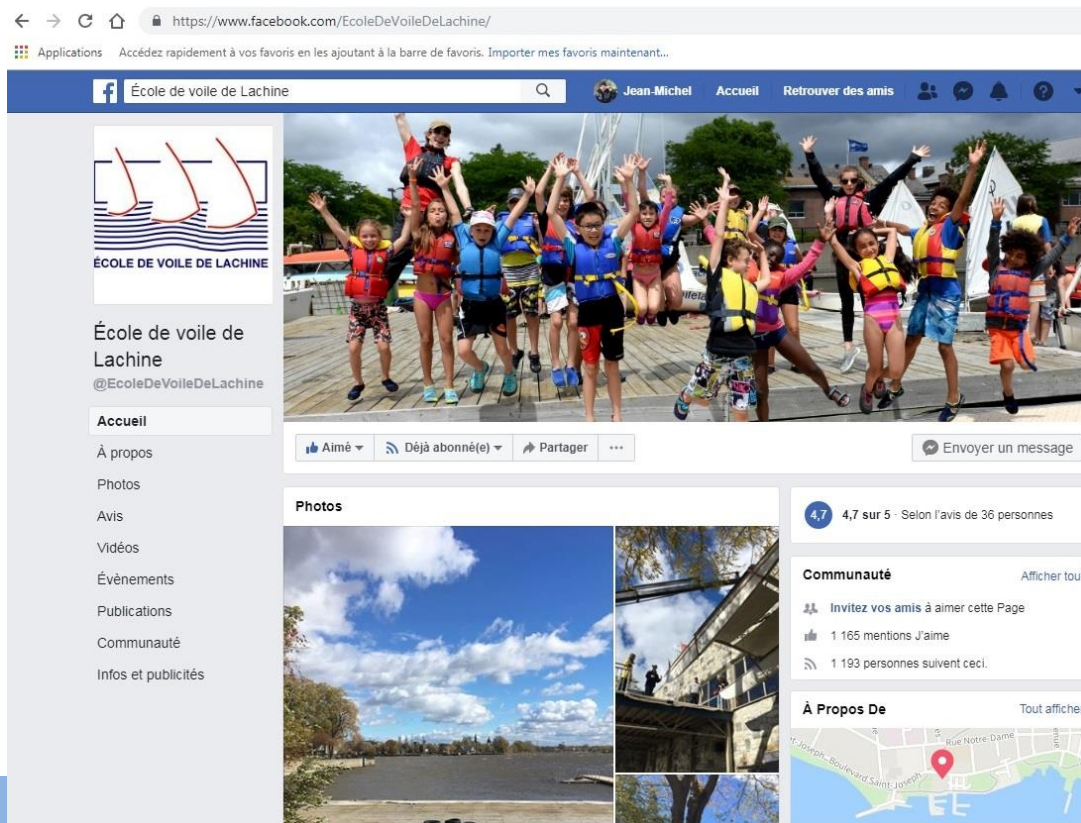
https://www.facebook.com/EcoleDeVoileDeLachine/

Applications Accédez rapidement à vos favoris en les ajoutant à la barre de favoris. Importer mes favoris maintenant...

École de voile de Lachine

Jean-Michel Accueil Retrouver des amis

ÉCOLE DE VOILE DE LACHINE

École de voile de Lachine
@EcoleDeVoileDeLachine

Accueil
À propos
Photos
Avis
Vidéos
Évènements
Publications
Communauté
Infos et publicités

Aimé Déjà abonné(e) Partager ···

Envoyer un message

Photos

4,7 4,7 sur 5 · Selon l'avis de 36 personnes

Communauté Afficher tou

Invitez vos amis à aimer cette Page
1 165 mentions J'aime
1 193 personnes suivent ceci.

À Propos De Tout affiche

Rue Notre-Dame
Boulevard Saint-Joseph